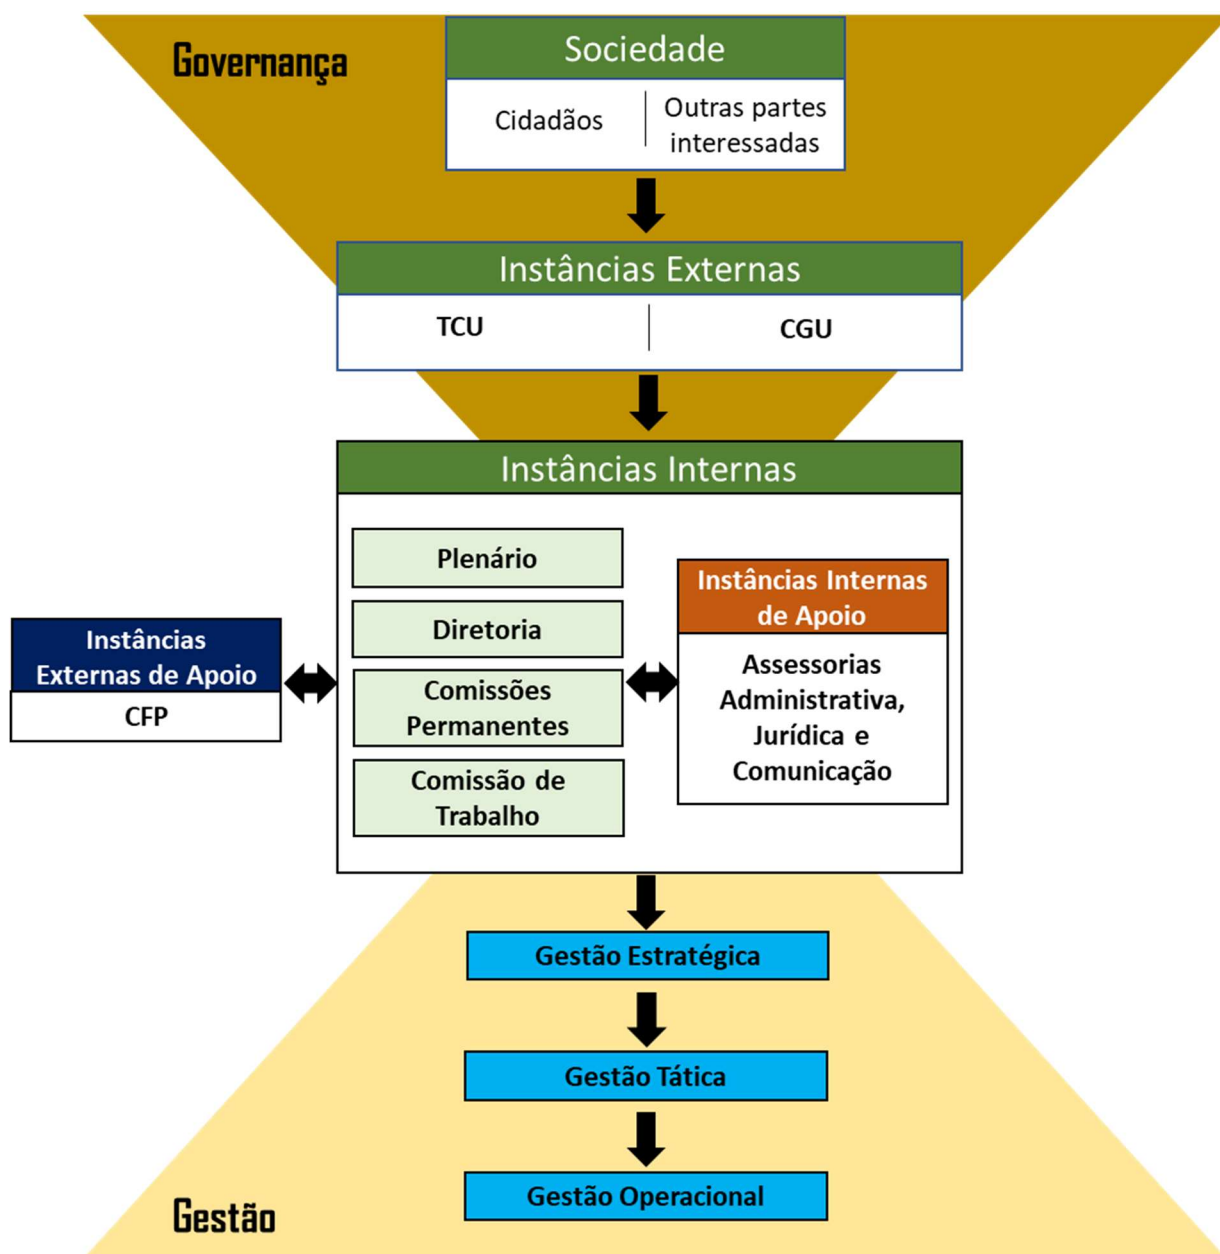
Governança

Sociedade

Cidadãos

Outras partes interessadas

Instâncias Externas

TCU

CGU

Instâncias Internas

Plenário

Diretoria

Comissões Permanentes

Comissão de Trabalho

Instâncias Externas de Apoio

CFP

Instâncias Internas de Apoio

Assessorias Administrativa, Jurídica e Comunicação

Gestão Estratégica

Gestão Tática

Gestão Operacional

Gestão